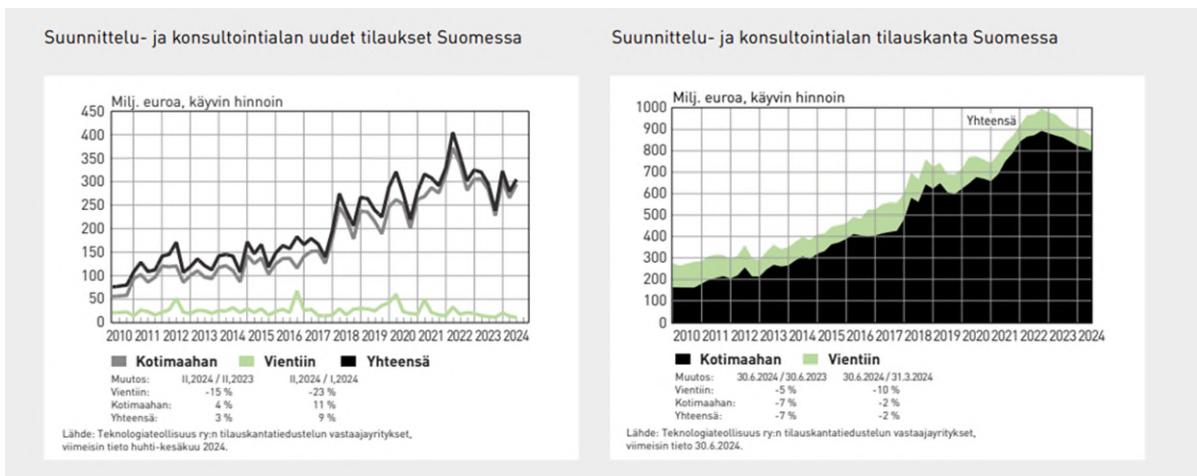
Suunnittelu- ja konsultointialan uudet tilaukset Suomessa

Milj. euroa, käyvin hinnoin

450
400
350
300
250
200
150
100
50
0

2010 2011 2012 2013 2014 2015 2016 2017 2018 2019 2020 2021 2022 2023 2024

Kotimaahan Vientiin Yhteensä

| Muutos: | II,2024 / II,2023 | II,2024 / I,2024 |
|---|---|---|
| Vientiin: | -15 % | -23 % |
| Kotimaahan: | 4 % | 11 % |
| Yhteensä: | 3 % | 9 % |

Lähde: Teknologiateollisuus ry:n tilauskantatiedustelun vastaajayritykset, viimeisin tieto huhti-kesäkuu 2024.

Suunnittelu- ja konsultointialan tilauskanta Suomessa

Milj. euroa, käyvin hinnoin

1000
900
800
700
600
500
400
300
200
100
0

Yhteensä

2010 2011 2012 2013 2014 2015 2016 2017 2018 2019 2020 2021 2022 2023 2024

Kotimaahan Vientiin

| Muutos: | 30.6.2024 / 30.6.2023 | 30.6.2024 / 31.3.2024 |
|---|---|---|
| Vientiin: | -5 % | -10 % |
| Kotimaahan: | -7 % | -2 % |
| Yhteensä: | -7 % | -2 % |

Lähde: Teknologiateollisuus ry:n tilauskantatiedustelun vastaajayritykset, viimeisin tieto 30.6.2024.